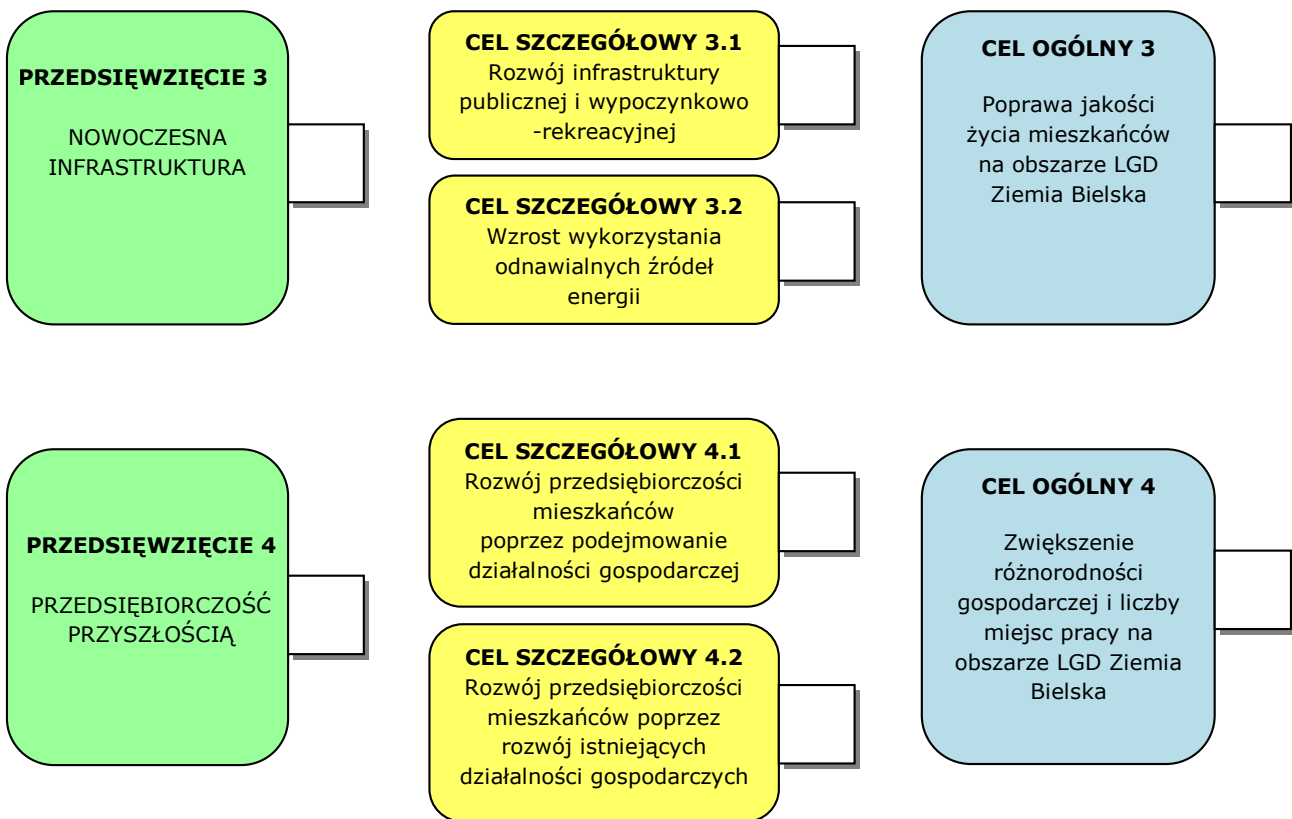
PRZEDSIĘWZIĘCIE 3

NOWOCZESNA INFRASTRUKTURA

CEL SZCZEGÓŁOWY 3.1
Rozwój infrastruktury publicznej i wypoczynkowo -rekreacyjnej

CEL SZCZEGÓŁOWY 3.2
Wzrost wykorzystania odnawialnych źródeł energii

CEL OGÓLNY 3

Poprawa jakości życia mieszkańców na obszarze LGD Ziemia Bielska

PRZEDSIĘWZIĘCIE 4

PRZEDSIĘBIORCZOŚĆ PRZYSZŁOŚCIĄ

CEL SZCZEGÓŁOWY 4.1
Rozwój przedsiębiorczości mieszkańców poprzez podejmowanie działalności gospodarczej

CEL SZCZEGÓŁOWY 4.2
Rozwój przedsiębiorczości mieszkańców poprzez rozwój istniejących działalności gospodarczych

CEL OGÓLNY 4

Zwiększenie różnorodności gospodarczej i liczby miejsc pracy na obszarze LGD Ziemia Bielska